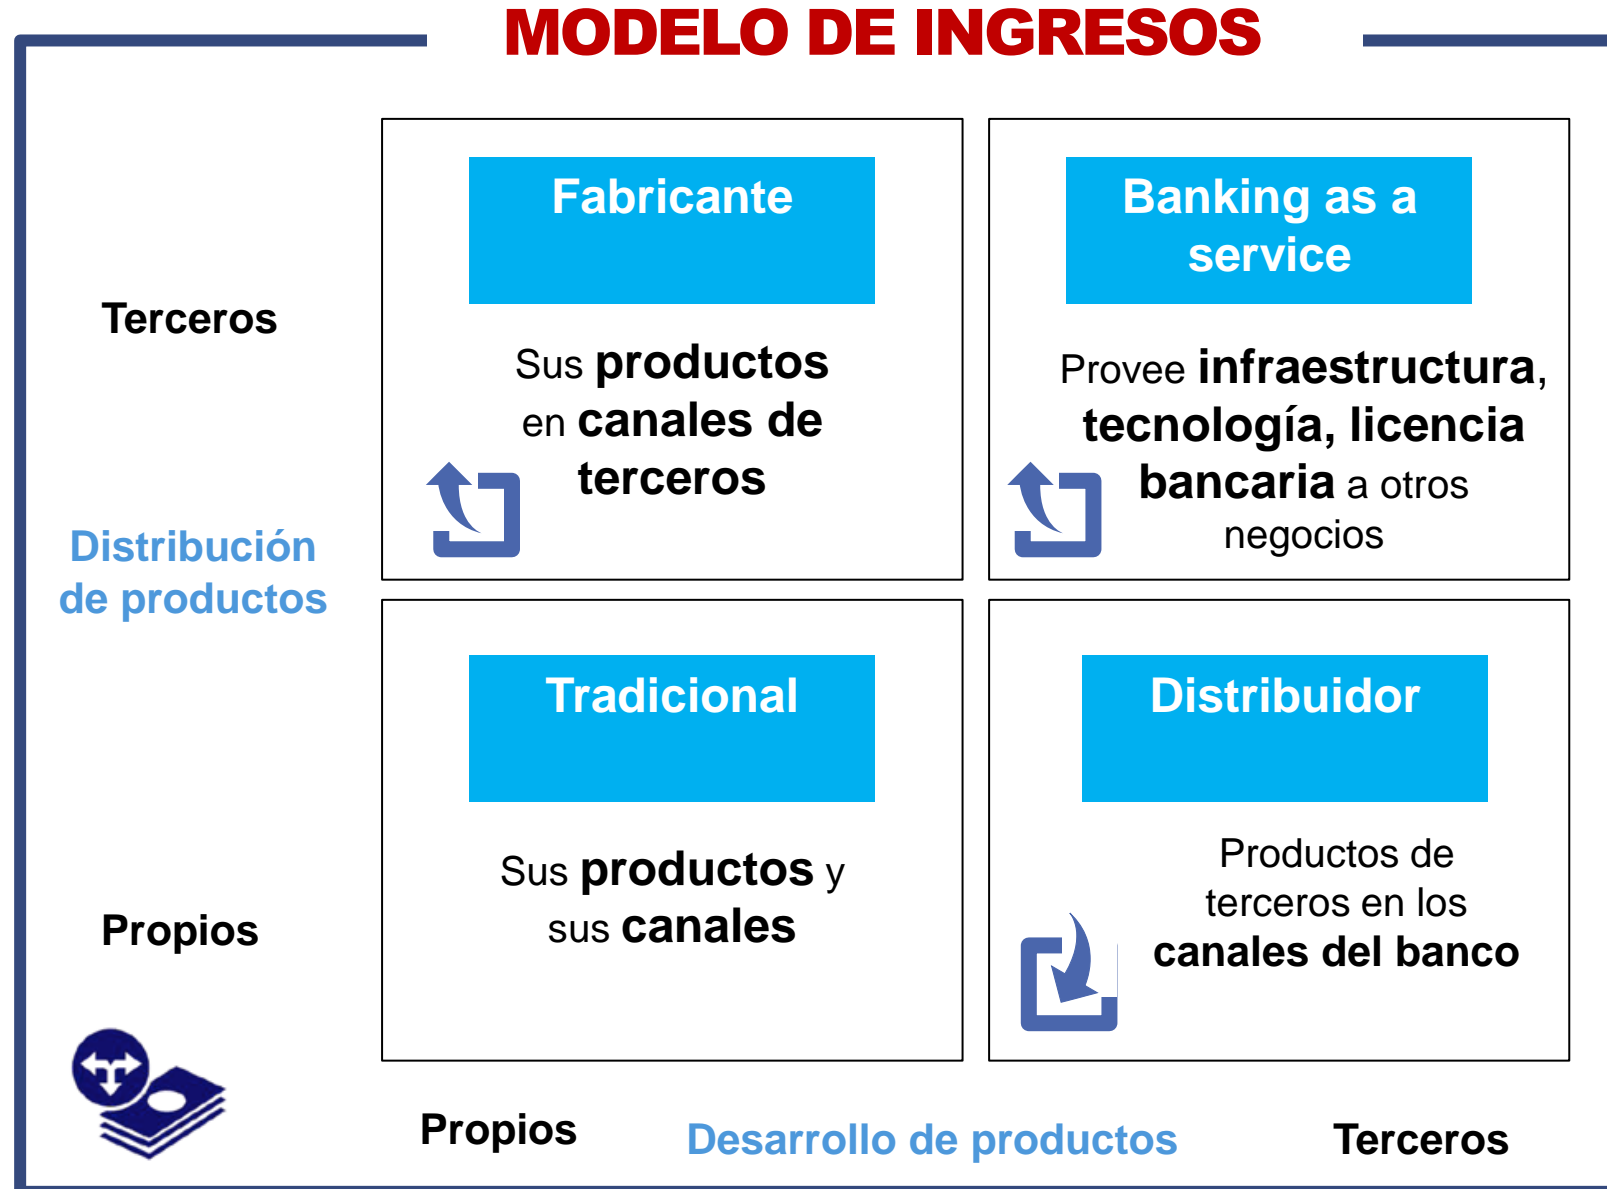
MODELO DE INGRESOS

Terceros

Distribución de productos

Propios

Fabricante

Sus productos en canales de terceros

Banking as a service

Provee infraestructura, tecnología, licencia bancaria a otros negocios

Tradicional

Sus productos y sus canales

Distribuidor

Productos de terceros en los canales del banco

Propios

Desarrollo de productos

Terceros